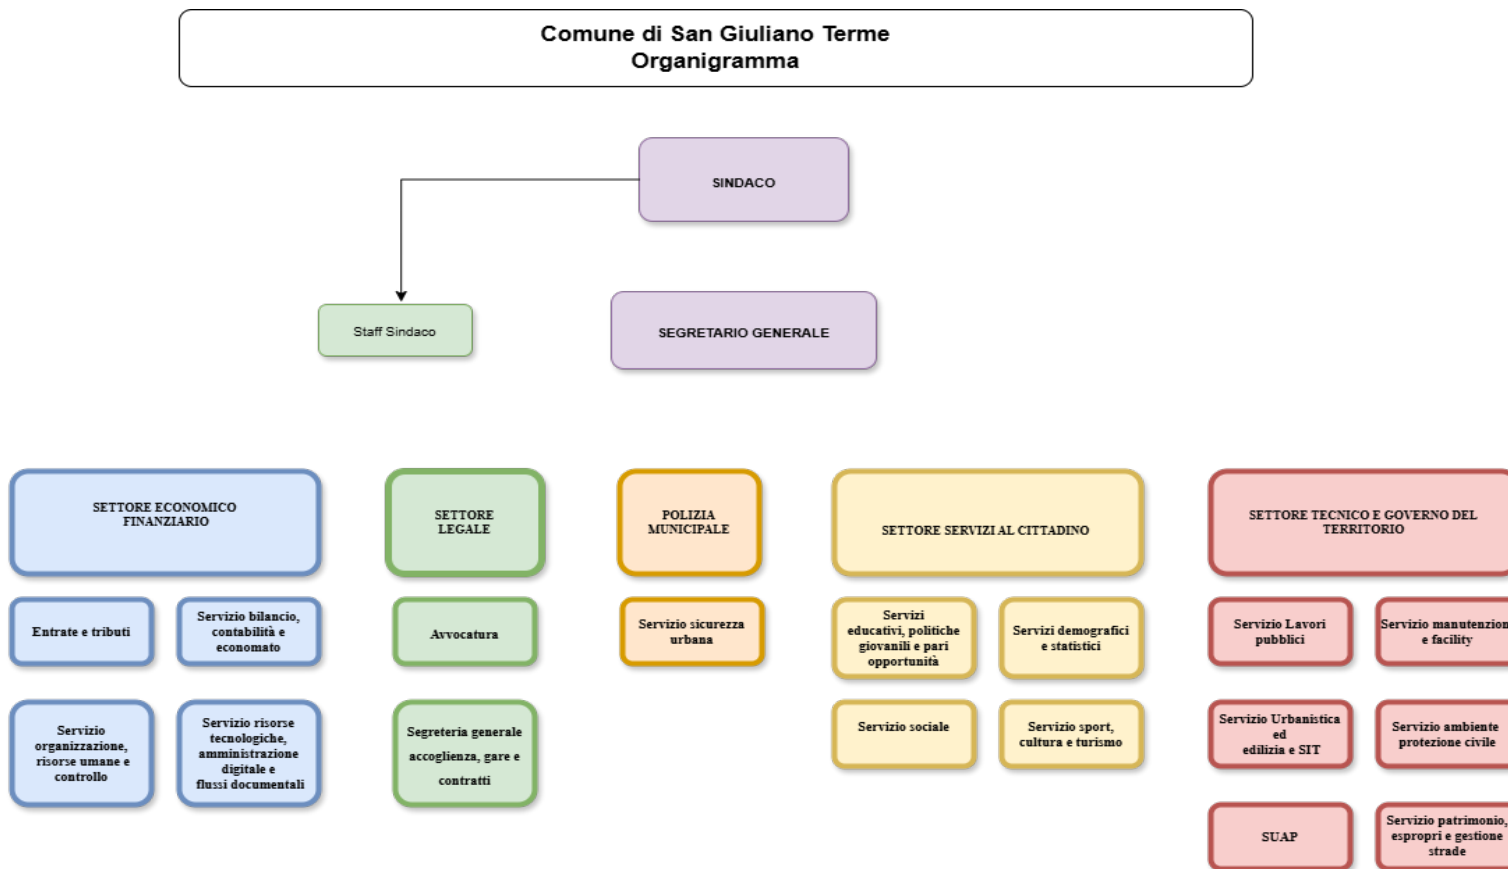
Comune di San Giuliano Terme
Organigramma

SINDACO

Staff Sindaco

SEGRETARIO GENERALE

SETTORE ECONOMICO FINANZIARIO

Entrate e tributi

Servizio bilancio, contabilità e economato

Servizio organizzazione, risorse umane e controllo

Servizio risorse tecnologiche, amministrazione digitale e flussi documentali

SETTORE LEGALE

Avvocatura

Segreteria generale accoglienza, gare e contratti

POLIZIA MUNICIPALE

Servizio sicurezza urbana

SETTORE SERVIZI AL CITTADINO

Servizi educativi, politiche giovanili e pari opportunità

Servizi demografici e statistici

Servizio sociale

Servizio sport, cultura e turismo

SETTORE TECNICO E GOVERNO DEL TERRITORIO

Servizio Lavori pubblici

Servizio manutenzion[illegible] e facility

Servizio Urbanistica ed edilizia e SIT

Servizio ambiente protezione civile

SUAP

Servizio patrimonio, espropri e gestione strade